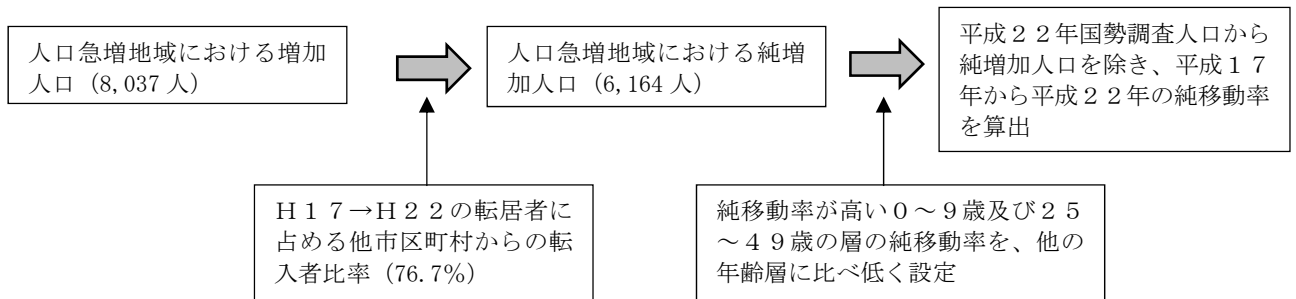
人口急増地域における増加人口（8,037 人）

人口急増地域における純増加人口（6,164 人）

平成２２年国勢調査人口から純増加人口を除き、平成１７年から平成２２年の純移動率を算出

Ｈ１７→Ｈ２２の転居者に占める他市区町村からの転入者比率（76.7%）

純移動率が高い０～９歳及び２５～４９歳の層の純移動率を、他の年齢層に比べ低く設定